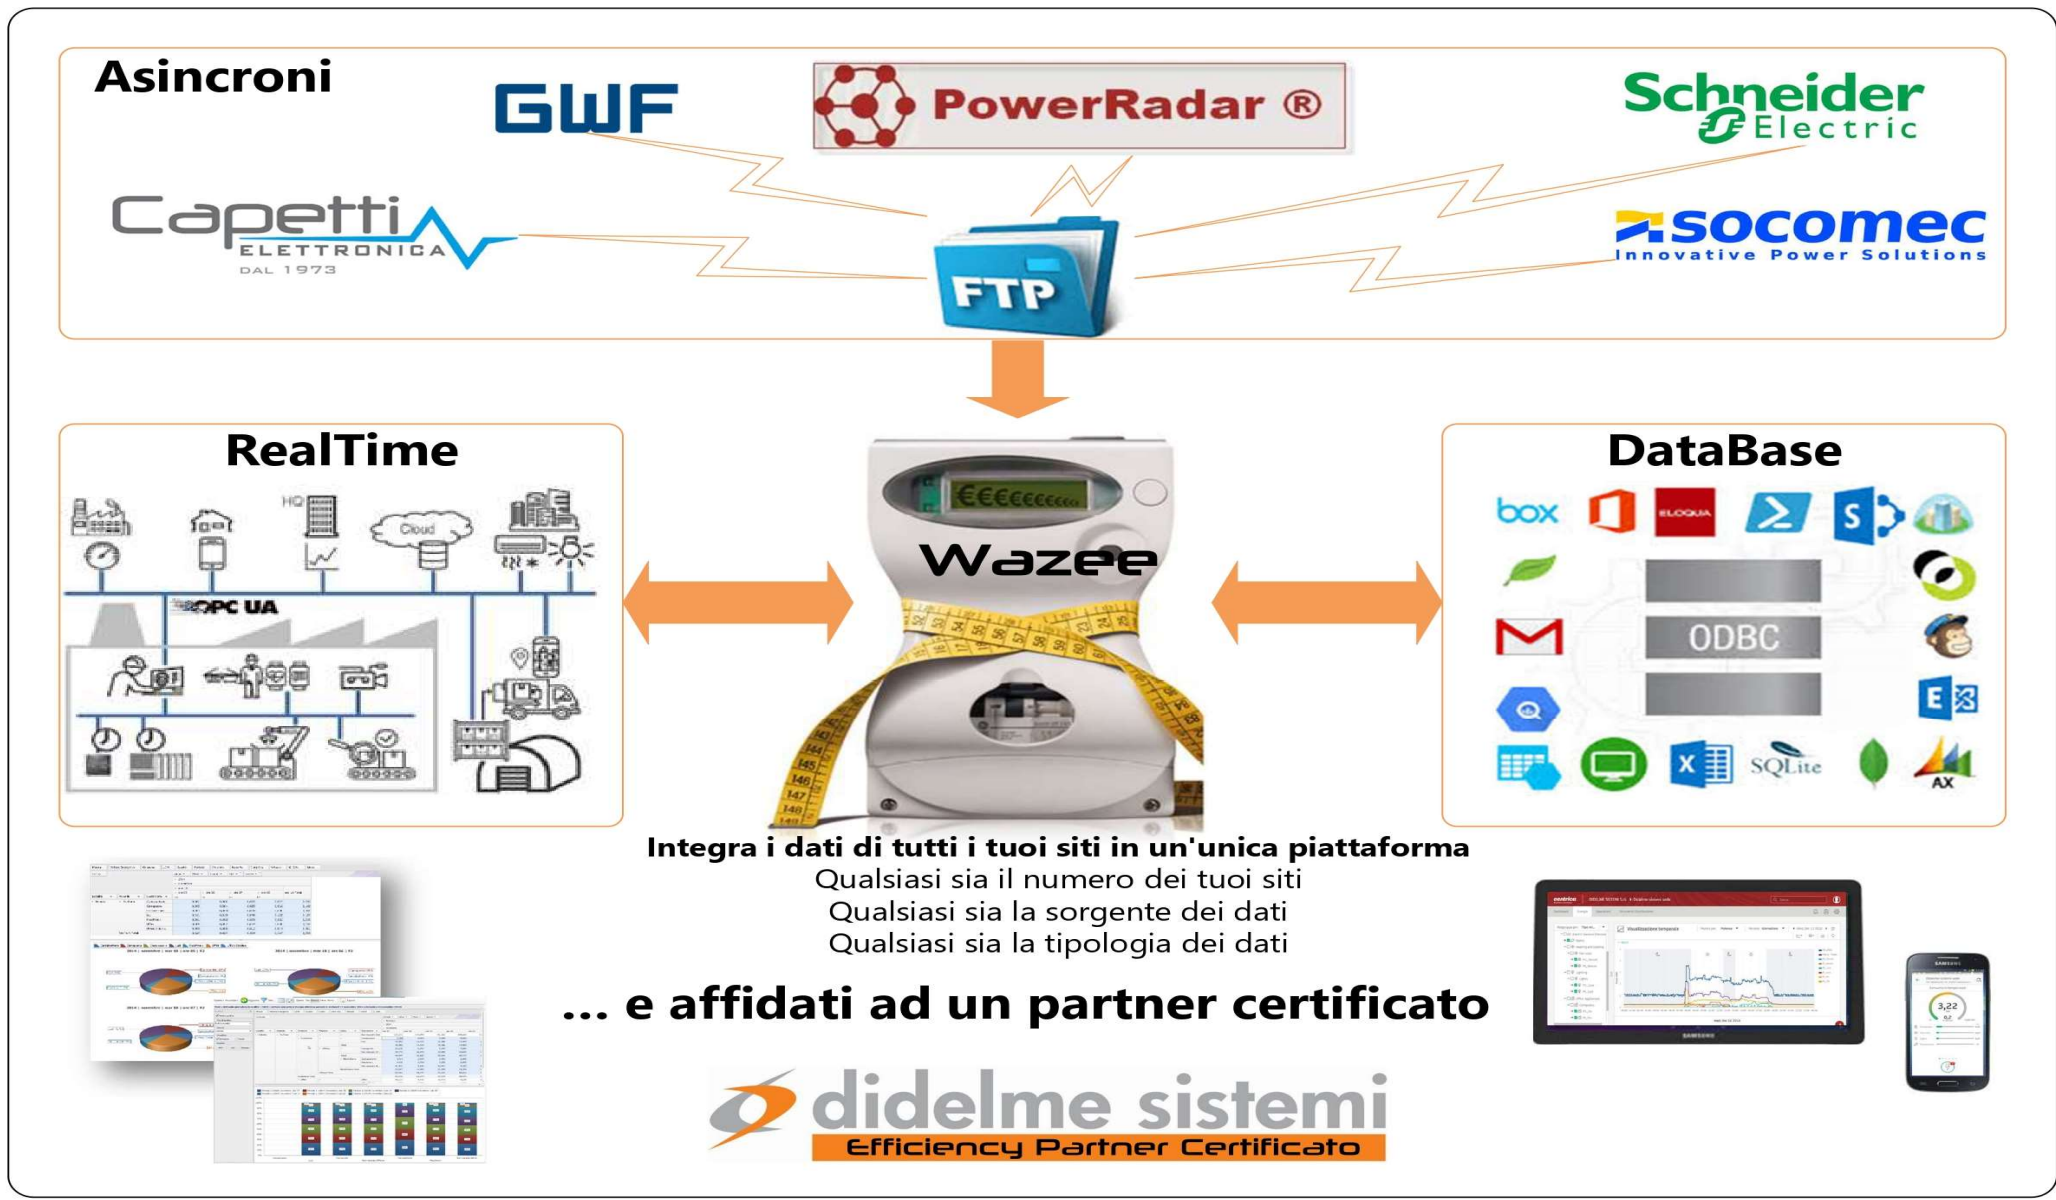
Asincroni

GWF

PowerRadar ®

Schneider Electric

Capetti ELETTRONICA DAL 1973

FTP

socomec Innovative Power Solutions

RealTime

HQ

Cloud

OPC UA

Wazee

€€€€€€€€€

DataBase

box

ELOQUA

ODBC

SQLite

AX

Integra i dati di tutti i tuoi siti in un'unica piattaforma
Qualsiasi sia il numero dei tuoi siti
Qualsiasi sia la sorgente dei dati
Qualsiasi sia la tipologia dei dati

... e affidati ad un partner certificato

didelme sistemi
Efficiency Partner Certificato